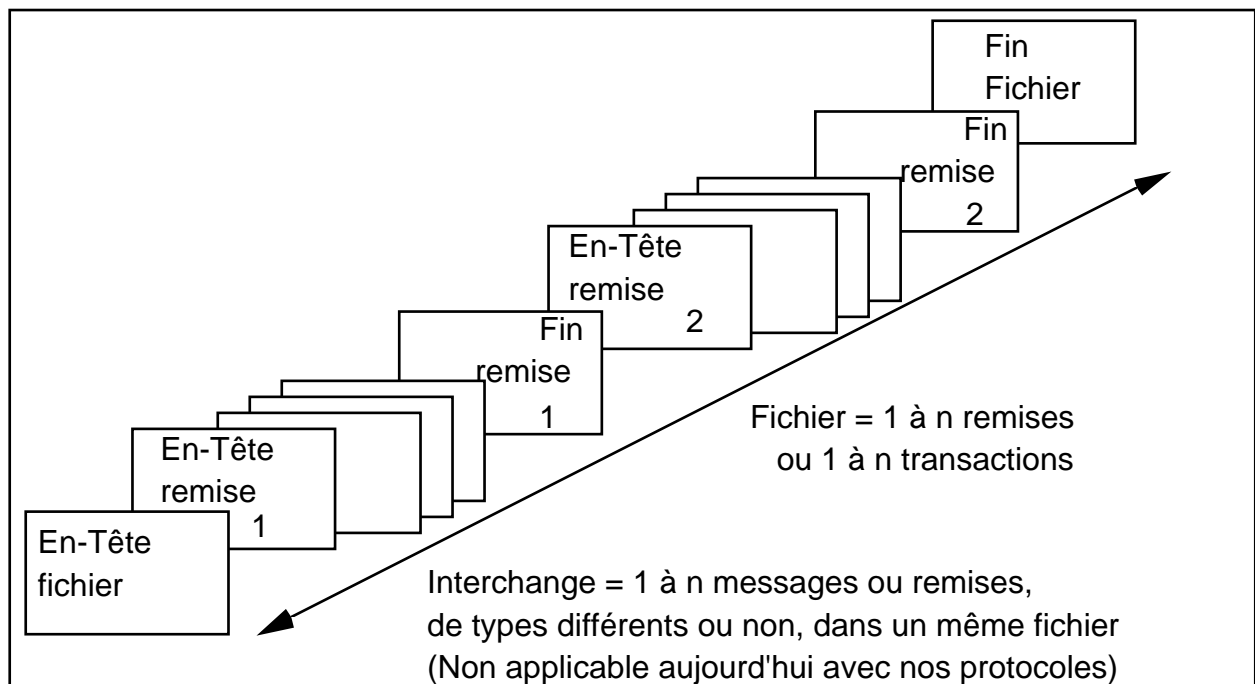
Fin
Fichier

Fin
remise
2

En-Tête
remise
2

Fin
remise
1

En-Tête
remise
1

En-Tête
fichier

Fichier = 1 à n remises
ou 1 à n transactions

Interchange = 1 à n messages ou remises,
de types différents ou non, dans un même fichier
(Non applicable aujourd'hui avec nos protocoles)